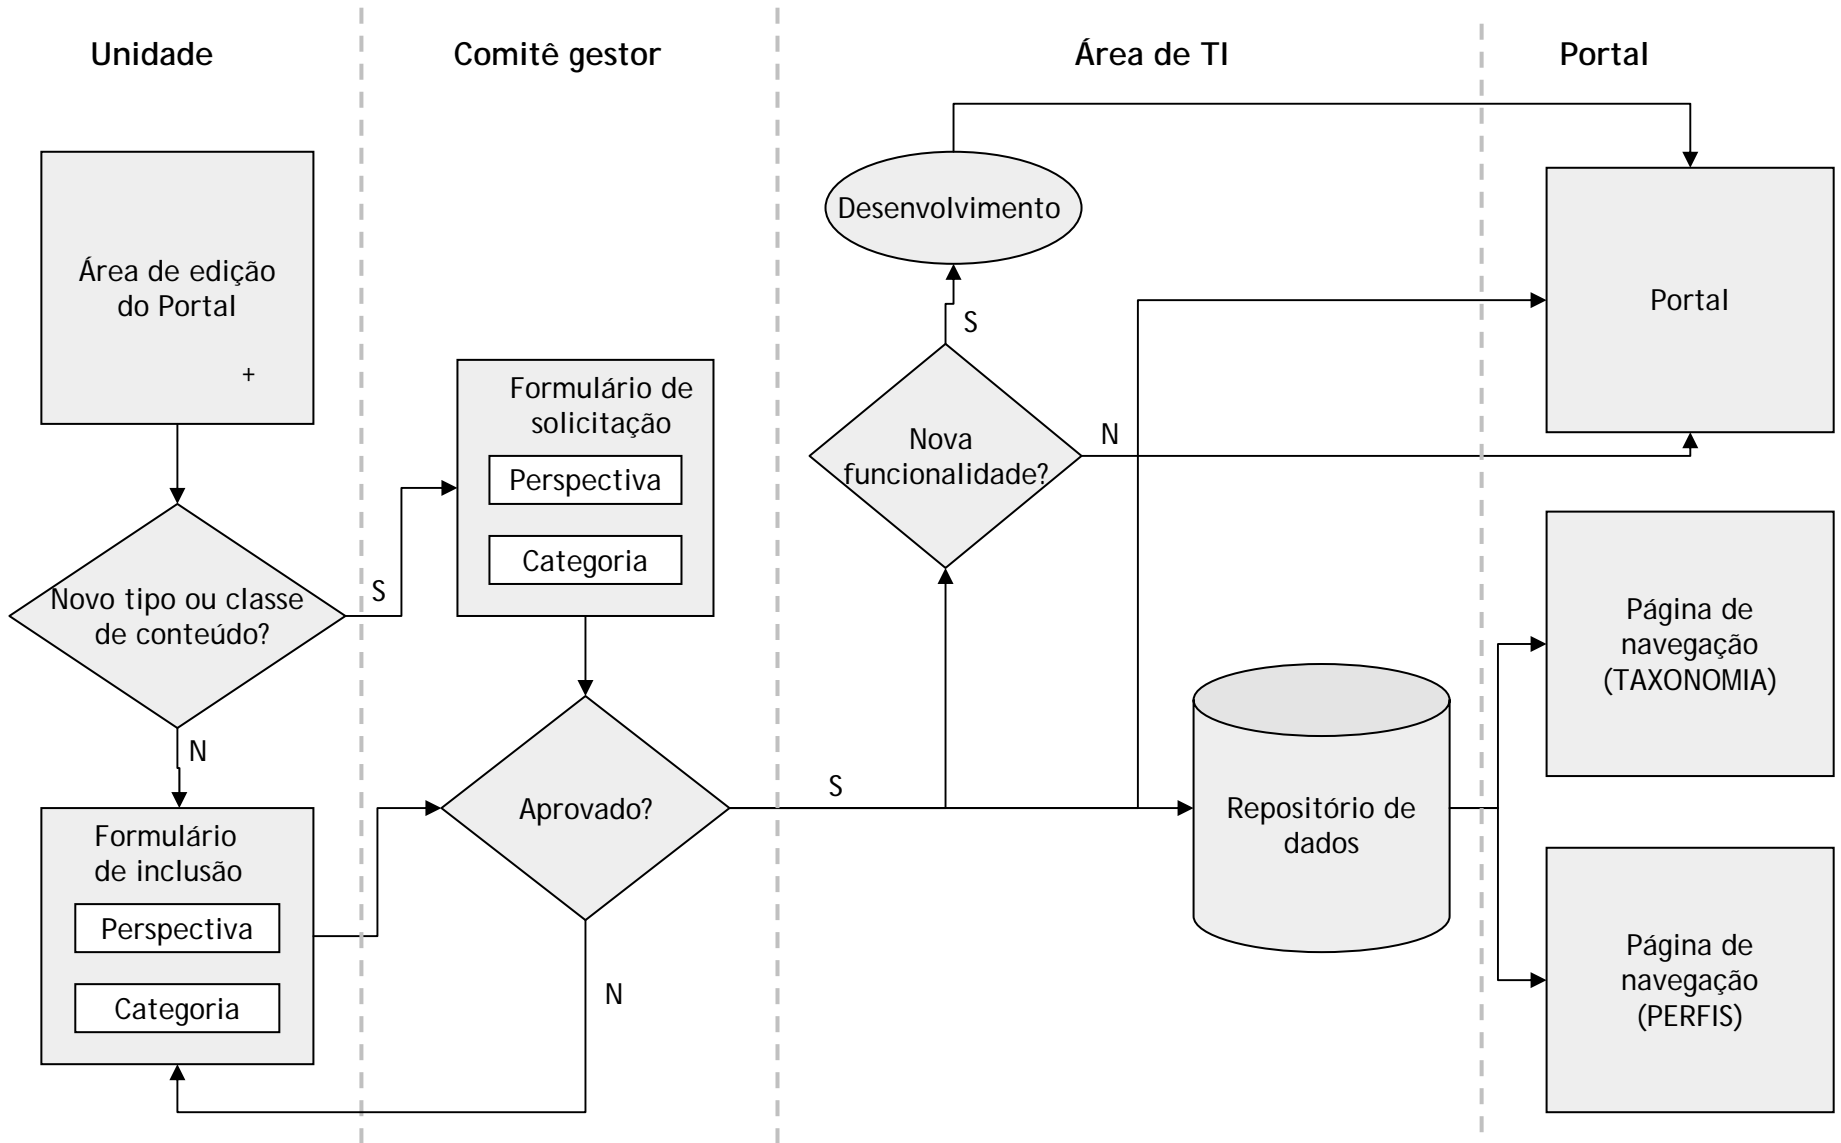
Unidade

Comitê gestor

Área de TI

Portal

Área de edição do Portal

+

Novo tipo ou classe de conteúdo?

S

N

Formulário de inclusão

Perspectiva

Categoria

Formulário de solicitação

Perspectiva

Categoria

Aprovado?

S

N

Desenvolvimento

S

Nova funcionalidade?

N

Repositório de dados

Portal

Página de navegação (TAXONOMIA)

Página de navegação (PERFIS)